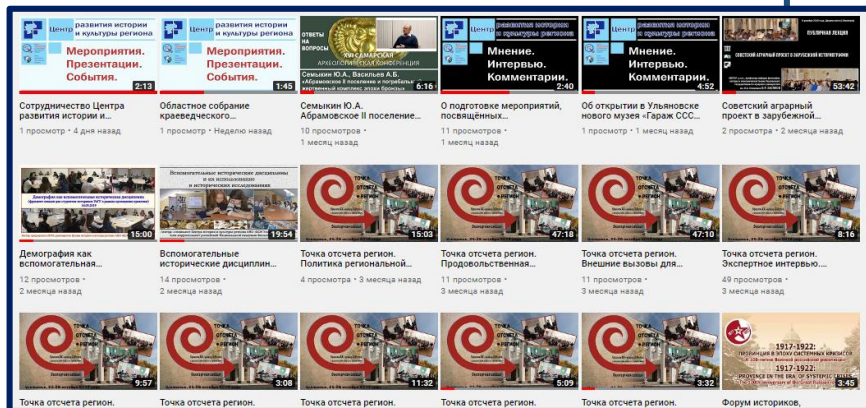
Центр развития истории и культуры региона

Мероприятия. Презентации. События.

2:13

Сотрудничество Центра развития истории и...

1 просмотр • 4 дня назад

Центр развития истории и культуры региона

Мероприятия. Презентации. События.

1:45

Областное собрание краеведческого...

1 просмотр • Неделю назад

ОТВЕТЫ НА ВОПРОСЫ

XVI САМАРСКАЯ АРХЕОЛОГИЧЕСКАЯ КОНФЕРЕНЦИЯ

Семыкин Ю.А., Васильев А.Б.

«Абрамовское II поселение и погребально-жертвенный комплекс эпохи бронзы»

6:16

Семыкин Ю.А. Абрамовское II поселение...

10 просмотров • 1 месяц назад

Центр развития истории и культуры региона

Мнение. Интервью. Комментарии.

2:40

О подготовке мероприятий, посвящённых...

11 просмотров • 1 месяц назад

Центр развития истории и культуры региона

Мнение. Интервью. Комментарии.

4:52

Об открытии в Ульяновске нового музея «Гараж ССС...

1 просмотр • 1 месяц назад

ПУБЛИЧНАЯ ЛЕКЦИЯ

СОВЕТСКИЙ АГРАРНЫЙ ПРОЕКТ В ЗАРУБЕЖНОЙ ИСТОРИОГРАФИИ

53:42

Советский аграрный проект в зарубежной...

2 просмотра • 2 месяца назад

Демография как вспомогательная историческая дисциплина

15:00

Демография как вспомогательная...

12 просмотров • 2 месяца назад

Вспомогательные исторические дисциплины и их использование в исторических исследованиях

19:54

Вспомогательные исторические дисциплин...

14 просмотров • 2 месяца назад

ТОЧКА ОТСЧЕТА РЕГИОН

15:03

Точка отсчета регион. Политика региональной...

4 просмотра • 3 месяца назад

ТОЧКА ОТСЧЕТА РЕГИОН

47:18

Точка отсчета регион. Продовольственные...

11 просмотров • 3 месяца назад

ТОЧКА ОТСЧЕТА РЕГИОН

47:10

Точка отсчета регион. Внешние вызовы для...

11 просмотров • 3 месяца назад

ТОЧКА ОТСЧЕТА РЕГИОН

8:16

Точка отсчета регион. Экспертное интервью....

49 просмотров • 3 месяца назад

ТОЧКА ОТСЧЕТА РЕГИОН

9:57

Точка отсчета регион.

ТОЧКА ОТСЧЕТА РЕГИОН

3:08

Точка отсчета регион.

ТОЧКА ОТСЧЕТА РЕГИОН

11:32

Точка отсчета регион.

ТОЧКА ОТСЧЕТА РЕГИОН

5:09

Точка отсчета регион.

ТОЧКА ОТСЧЕТА РЕГИОН

3:32

Точка отсчета регион.

1917-1922: ПРОВИНЦИЯ В ЭПОХУ СИСТЕМНЫХ КРИЗИСОВ

1917-1922: PROVINCE IN THE ERA OF SYSTEMIC CRISES

3:45

Форум историков,